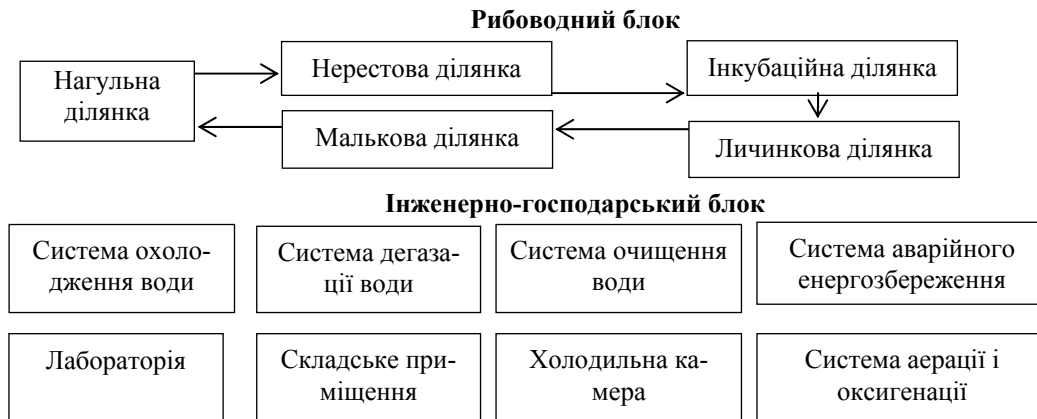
**Рибоводний блок**

Нагульна ділянка

Нерестова ділянка

Інкубаційна ділянка

Личинкова ділянка

Малькова ділянка

**Інженерно-господарський блок**

Система охолодження води

Система дегазації води

Система очищення води

Система аварійного енергозбереження

Лабораторія

Складське приміщення

Холодильна камера

Система аерації і оксигенації